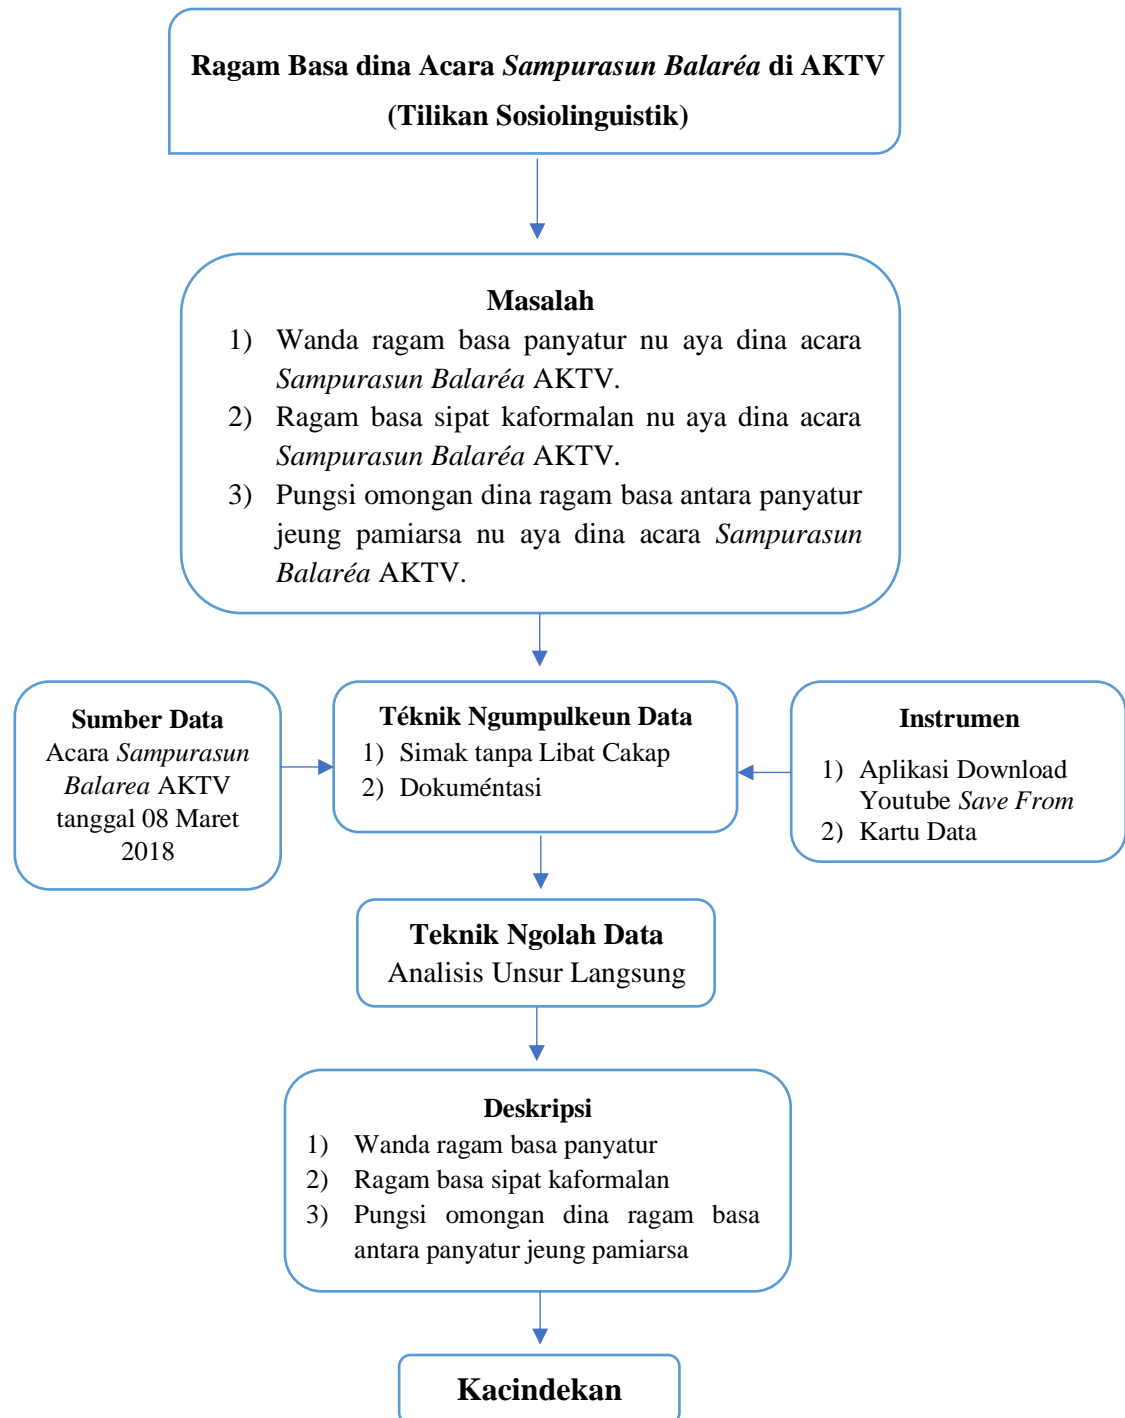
Ragam Basa dina Acara Sampurasun Baларéa di AKTV (Tilikan Sosiolinguistik)

Masalah
1) Wanda ragam basa panyatur nu aya dina acara Sampurasun Balaréa AKTV.
2) Ragam basa sipat kaformalan nu aya dina acara Sampurasun Balaréa AKTV.
3) Pungsi omongan dina ragam basa antara panyatur jeung pamiarsa nu aya dina acara Sampurasun Balaréa AKTV.

Sumber Data
Acara Sampurasun Balarea AKTV tanggal 08 Maret 2018

Téknik Ngumpulkeun Data
1) Simak tanpa Libat Cakap
2) Dokuméntasi

Instrumen
1) Aplikasi Download Youtube Save From
2) Kartu Data

Teknik Ngolah Data
Analisis Unsur Langsung

Deskripsi
1) Wanda ragam basa panyatur
2) Ragam basa sipat kaformalan
3) Pungsi omongan dina ragam basa antara panyatur jeung pamiarsa

Kacindekan